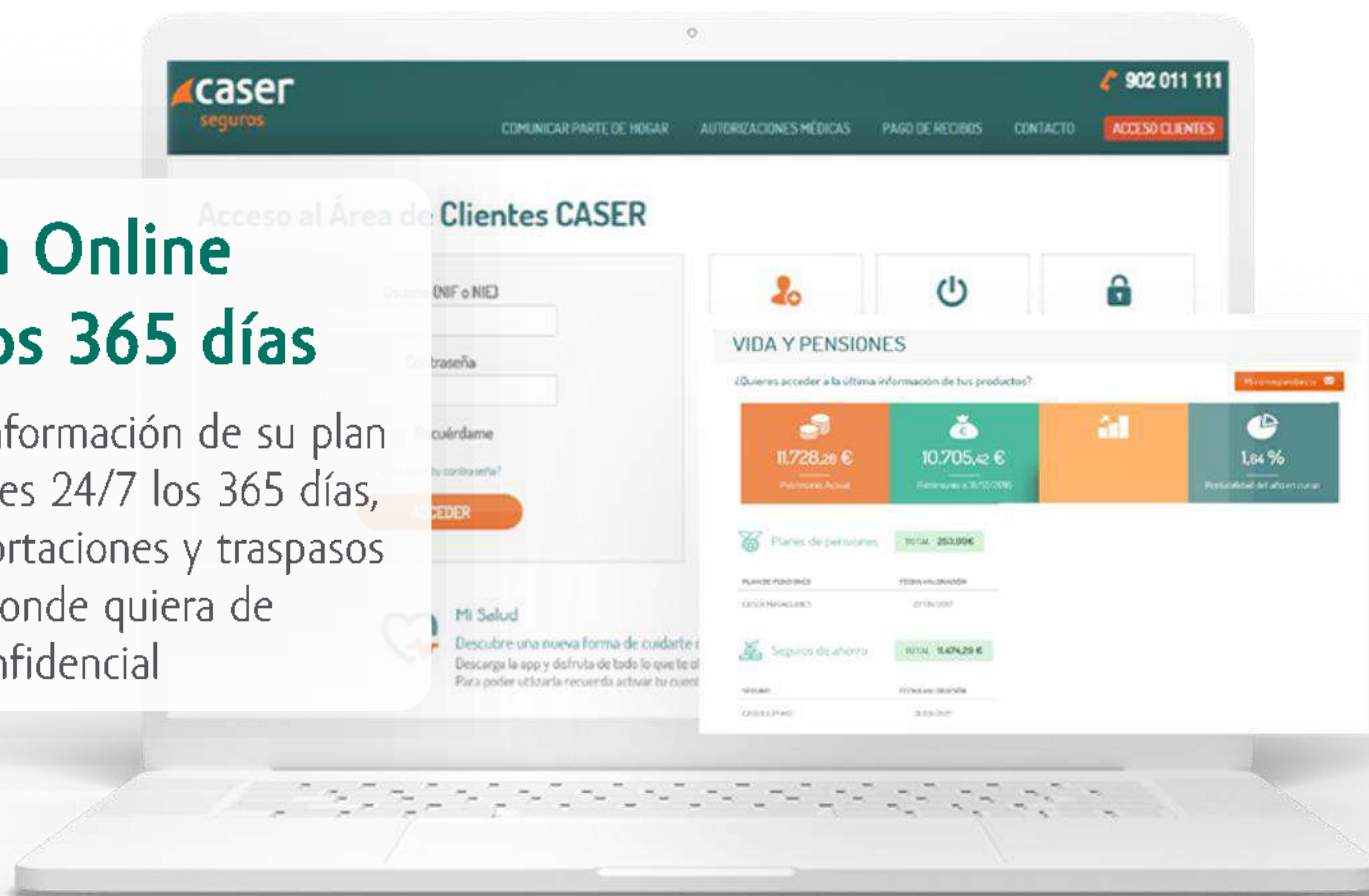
caser
seguros

902 011 111

COMUNICAR PARTE DE HOGAR AUTORIZACIONES MÉDICAS PAGO DE RECIBOS CONTACTO ACCESO CLIENTES

Acceso al Área de Clientes CASER

Usuario (NIF o NIE)

Contraseña

Recuérdame

¿Olvidó su contraseña?

ACCEDER

Mi Salud
Descubre una nueva forma de cuidarte
Descarga la app y disfruta de todo lo que te of
Para poder utilizarla recuerda activar tu cuent

VIDA Y PENSIONES
¿Quieres acceder a la última información de tus productos?

11.728,28 €
Patrimonio Actual

10.705,42 €
Patrimonio a 31/12/2016

1,64 %
Rentabilidad del año en curso

Planes de pensiones TOTAL 253,99€

PLAN DE PENSIONES FECHA VALORACIÓN

Seguros de ahorro TOTAL 11.474,29 €

SEGURO FECHA VALORACIÓN

a Online
os 365 días

nformación de su plan
es 24/7 los 365 días,
ortaciones y traspasos
onde quiera de
nfidencial